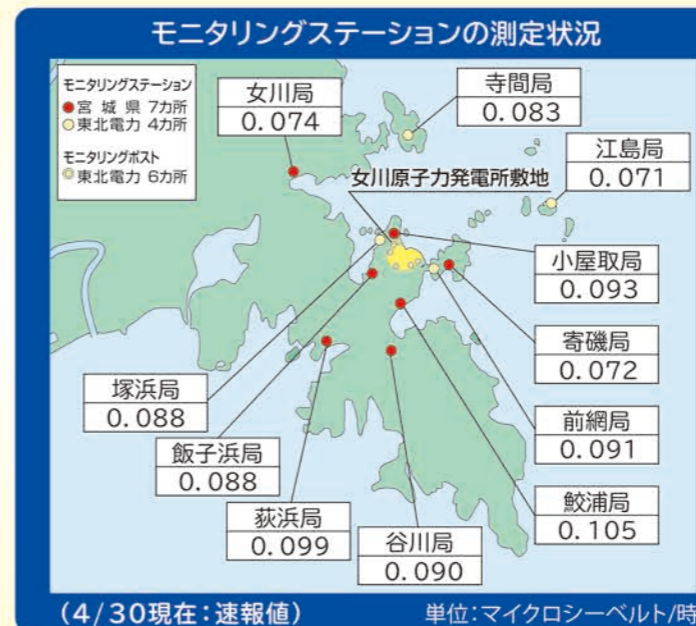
モニタリングステーションの測定状況

モニタリングステーション
宮 城 県 7カ所
東北電力 4カ所

モニタリングポスト
東北電力 6カ所

女川局
0.074

寺間局
0.083

江島局
0.071

女川原子力発電所敷地

小屋取局
0.093

寄磯局
0.072

前網局
0.091

鮫浦局
0.105

塚浜局
0.088

飯子浜局
0.088

荻浜局
0.099

谷川局
0.090

（4/30現在：速報値）

単位：マイクロシーベルト/時